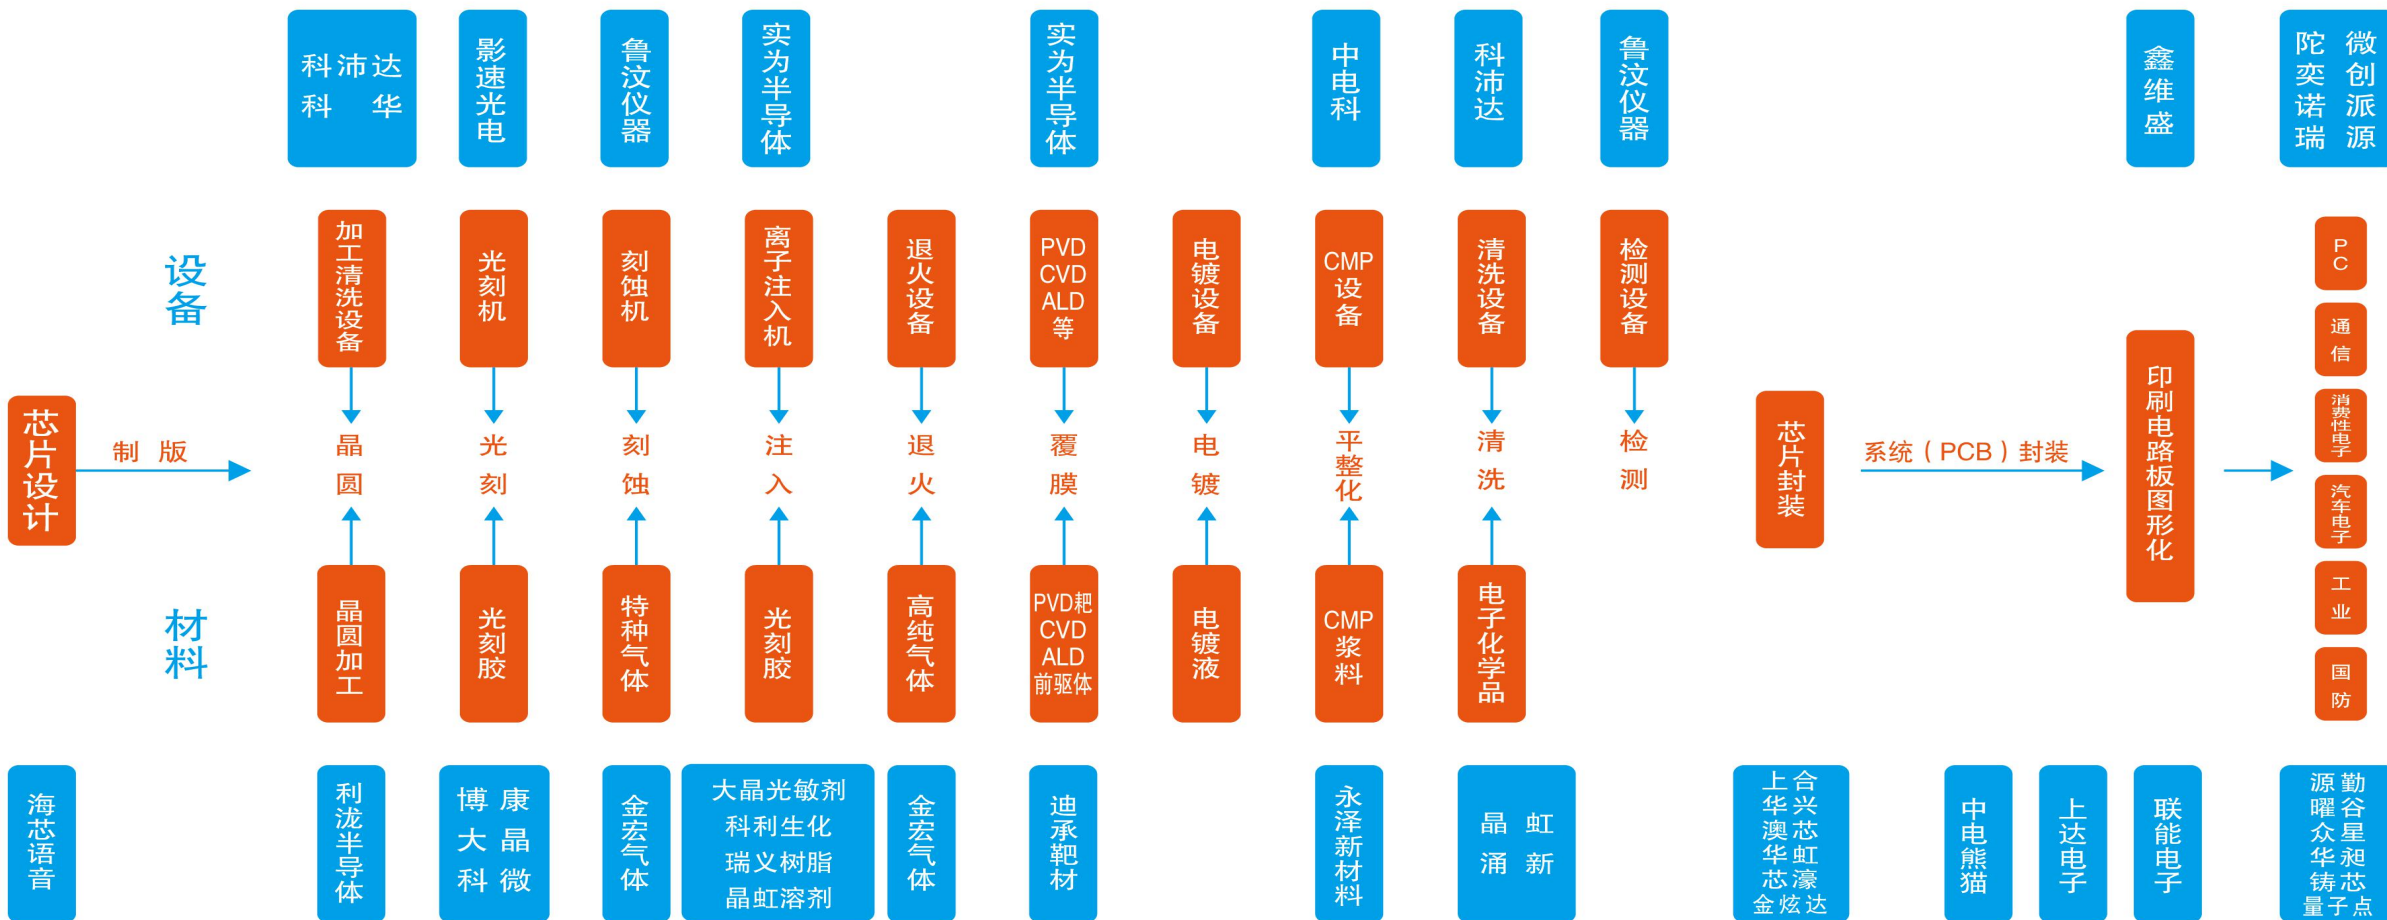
科沛达
科 华

影速光电

鲁汶仪器

实为半导体

实为半导体

中电科

科沛达

鲁汶仪器

鑫维盛

陀奕诺瑞
微创派源

设备

材料

芯片设计

制 版

加工清洗设备

光刻机

刻蚀机

离子注入机

退火设备

PVD CVD ALD 等

电镀设备

CMP 设备

清洗设备

检测设备

晶圆

光刻

刻蚀

注入

退火

覆膜

电镀

平整化

清洗

检测

晶圆加工

光刻胶

特种气体

光刻胶

高纯气体

PVD靶 CVD ALD 前驱体

电镀液

CMP 浆料

电子化学品

芯片封装

系统（PCB）封装

印刷电路板图形化

PC

通信

消费性电子

汽车电子

工业

国防

海芯语音

利泷半导体

博康
大晶
科微

金宏气体

大晶光敏剂
科利生化
瑞义树脂
晶虹溶剂

金宏气体

迪承靶材

永泽新材料

晶虹
涌新

上合
华兴
澳芯
华虹
芯濠
金炫达

中电熊猫

上达电子

联能电子

源勤
曜谷
众星
华昶
铸芯
量子点